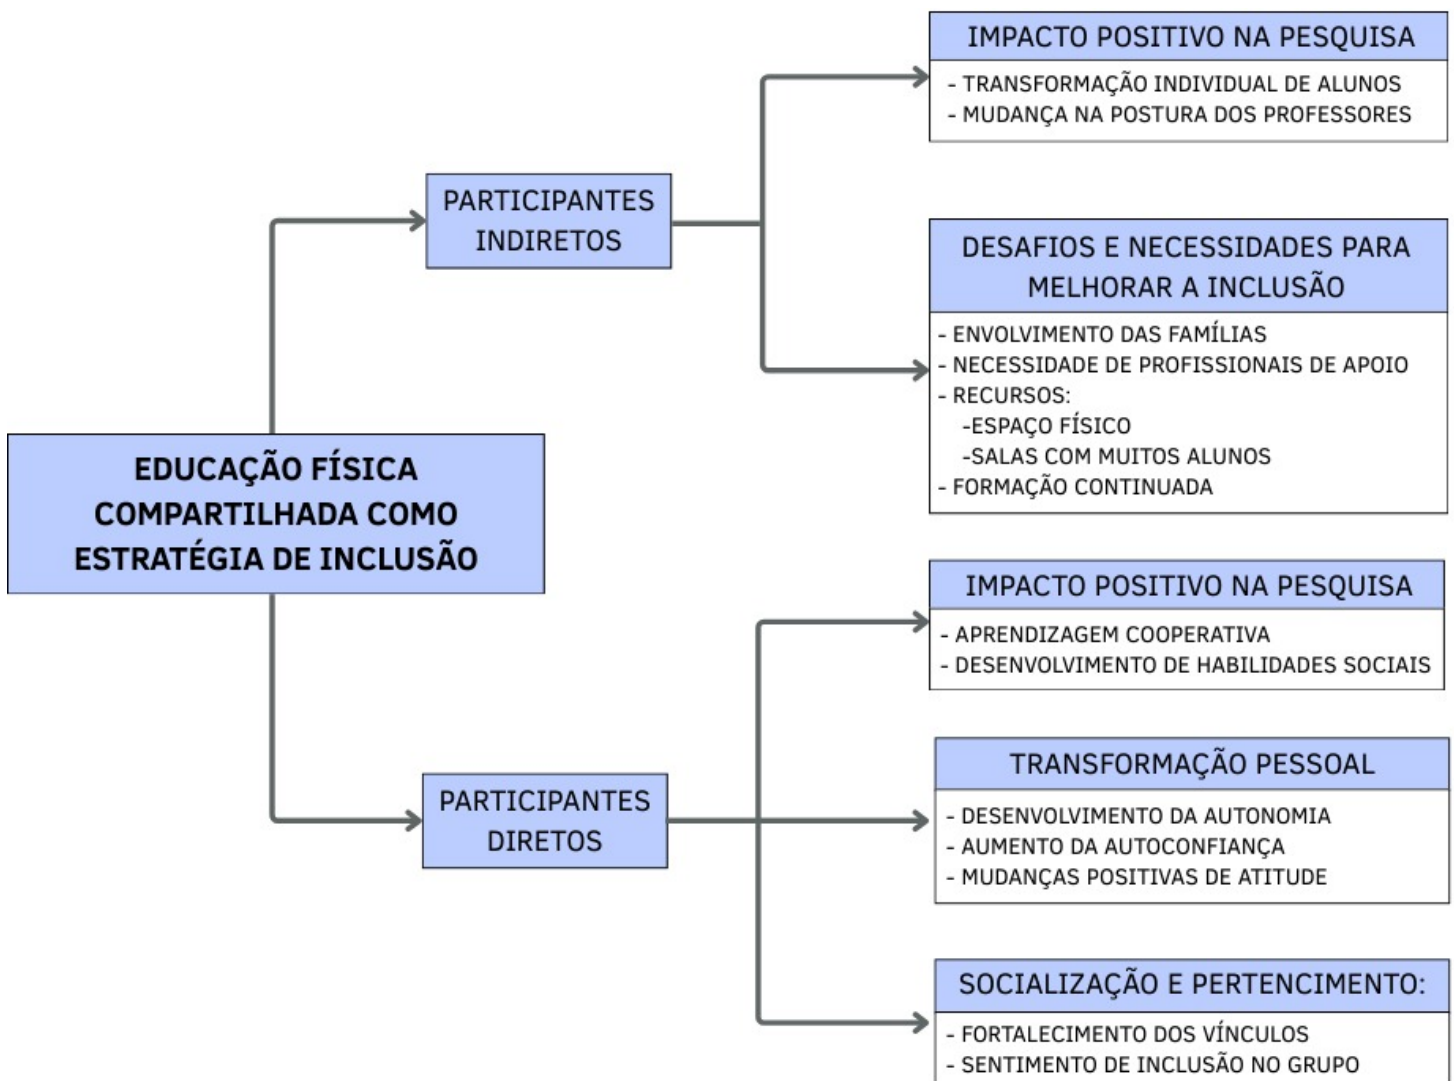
EDUCAÇÃO FÍSICA COMPARTILHADA COMO ESTRATÉGIA DE INCLUSÃO

PARTICIPANTES INDIRETOS

IMPACTO POSITIVO NA PESQUISA
- TRANSFORMAÇÃO INDIVIDUAL DE ALUNOS
- MUDANÇA NA POSTURA DOS PROFESSORES

DESAFIOS E NECESSIDADES PARA MELHORAR A INCLUSÃO
- ENVOLVIMENTO DAS FAMÍLIAS
- NECESSIDADE DE PROFISSIONAIS DE APOIO
- RECURSOS:
-ESPAÇO FÍSICO
-SALAS COM MUITOS ALUNOS
- FORMAÇÃO CONTINUADA

PARTICIPANTES DIRETOS

IMPACTO POSITIVO NA PESQUISA
- APRENDIZAGEM COOPERATIVA
- DESENVOLVIMENTO DE HABILIDADES SOCIAIS

TRANSFORMAÇÃO PESSOAL
- DESENVOLVIMENTO DA AUTONOMIA
- AUMENTO DA AUTOCONFIANÇA
- MUDANÇAS POSITIVAS DE ATITUDE

SOCIALIZAÇÃO E PERTENCIMENTO:
- FORTALECIMENTO DOS VÍNCULOS
- SENTIMENTO DE INCLUSÃO NO GRUPO